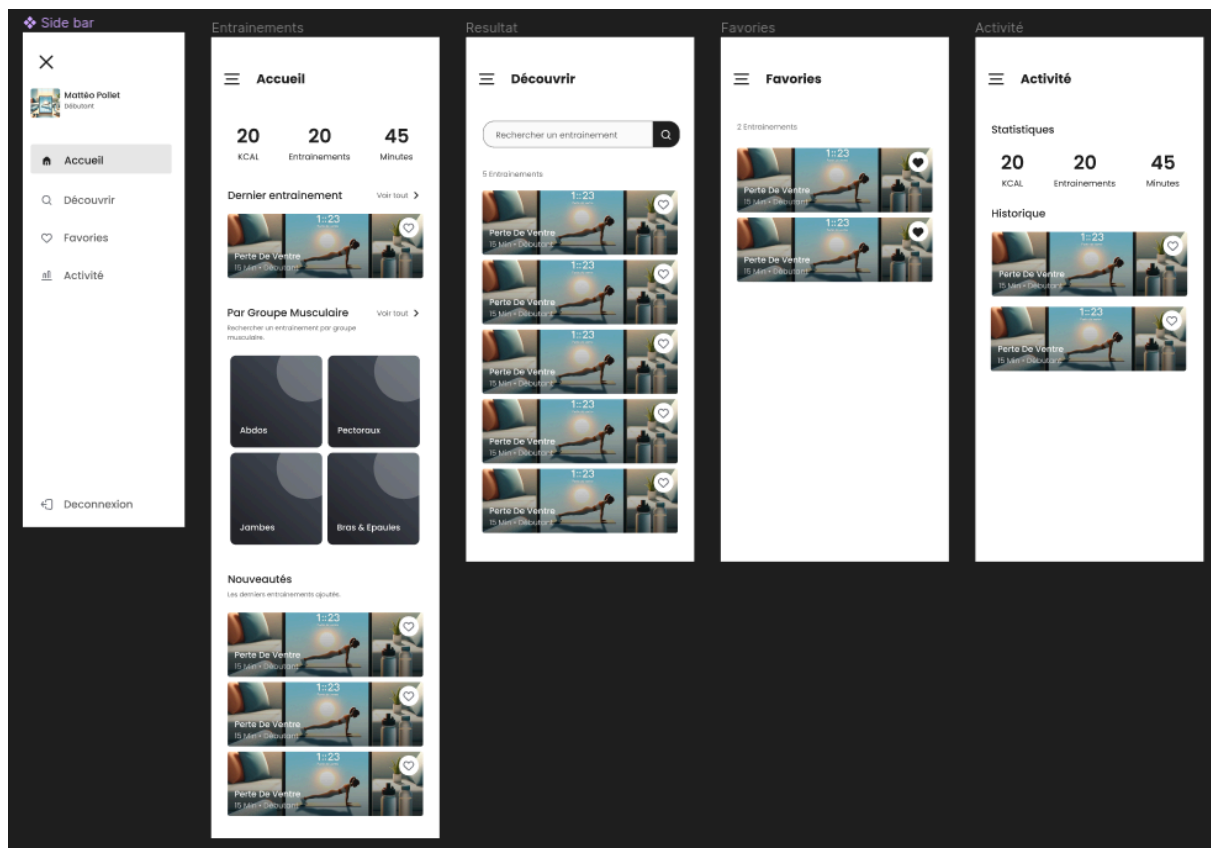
❖ Side bar

Mattéo Pollet
Débutant

Accueil

Découvrir

Favories

Activité

Deconnexion

Entrainements

Accueil

| 20 | 20 | 45 |
|---|---|---|
| KCAL | Entrainements | Minutes |

Dernier entrainement
Voir tout

1::23
Perte De Ventre
15 Min • Débutant

Par Groupe Musculaire
Voir tout
Rechercher un entrainement par groupe musculaire.

Abdos
Pectoraux
Jambes
Bras & Epaules

Nouveautés
Les derniers entrainements ajoutés.

1::23
Perte De Ventre
15 Min • Débutant

1::23
Perte De Ventre
15 Min • Débutant

1::23
Perte De Ventre
15 Min • Débutant

Resultat

Découvrir

Rechercher un entrainement

5 Entrainements

1::23
Perte De Ventre
15 Min • Débutant

1::23
Perte De Ventre
15 Min • Débutant

1::23
Perte De Ventre
15 Min • Débutant

1::23
Perte De Ventre
15 Min • Débutant

1::23
Perte De Ventre
15 Min • Débutant

Favories

Favories

2 Entrainements

1::23
Perte De Ventre
15 Min • Débutant

1::23
Perte De Ventre
15 Min • Débutant

Activité

Activité

Statistiques

| 20 | 20 | 45 |
|---|---|---|
| KCAL | Entrainements | Minutes |

Historique

1::23
Perte De Ventre
15 Min • Débutant

1::23
Perte De Ventre
15 Min • Débutant